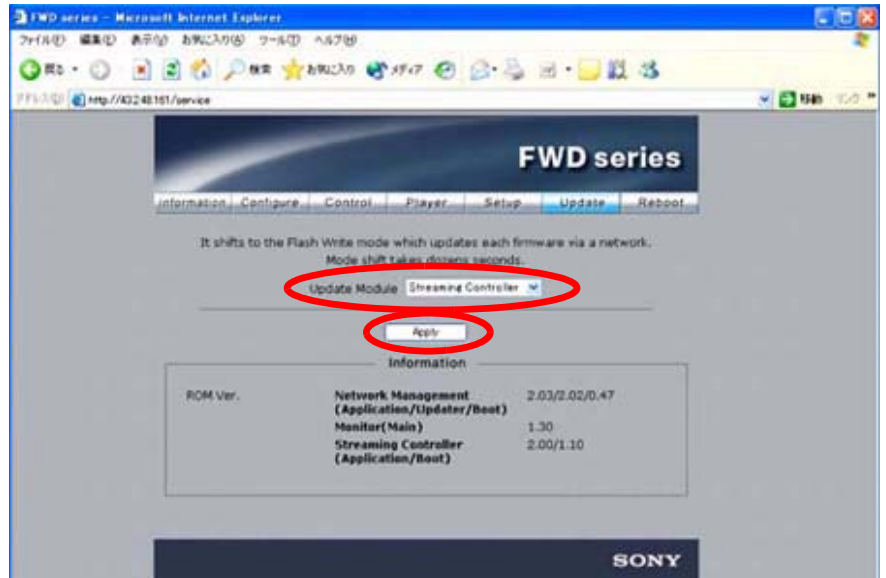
FWD series - Microsoft Internet Explorer

ファイル(F) 編集(E) 表示(V) お気に入り(A) ツール(T) ヘルプ(H)

戻る 検索 お気に入り メディア

アドレス(D) http://43.2.48.161/service 移動 リンク

FWD series

Information Configure Control Player Setup Update Reboot

It shifts to the Flash Write mode which updates each firmware via a network. Mode shift takes dozens seconds.

Update Module Streaming Controller

Apply

Information

ROM Ver. Network Management (Application/Updater/Boot) 2.03/2.02/0.47

Monitor(Main) 1.30

Streaming Controller (Application/Boot) 2.00/1.10

SONY